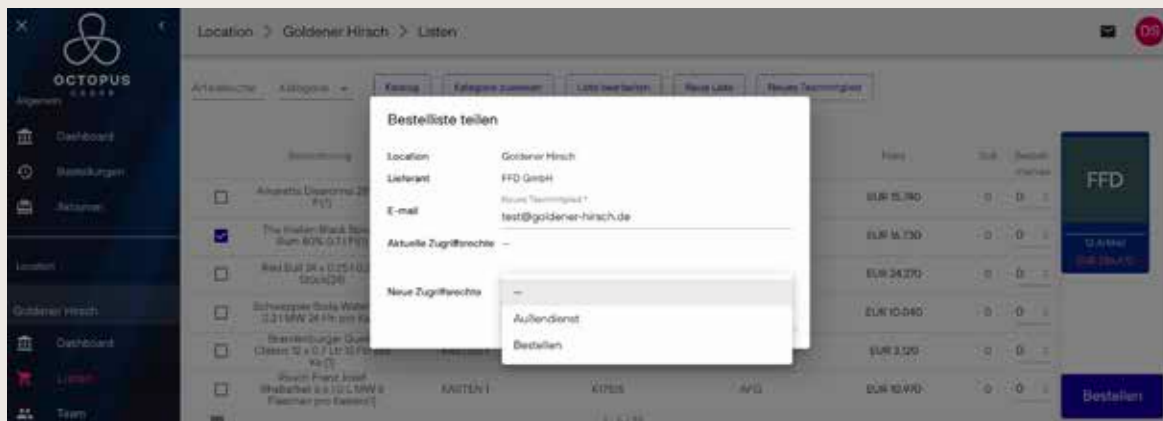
OCTOPUS

Allgemein

Dashboard

Bestellungen

Aktionen

Location

Goldener Hirsch

Dashboard

Listen

Team

Location > Goldener Hirsch > Listen

DS

Artikelsuche

Kategorie

Katalog

Kategorie zuweisen

Liste bearbeiten

Neue Liste

Neues Teammitglied

Bezeichnung

Amaretto Disaronno 28% 0,7 l (1)

The Irishman Black Spiced Rum 40% 0,7 l (1)

Red Bull 24 x 0,25 l (24 Stück)(24)

Schweppes Soda Water 0,2 l MW 24 Fl. pro Kasten

Brandenburger Quelle Classic 12 x 0,7 Ltr 12 Fl. pro Ka (1)

Rauch Frank Josef Rhabarber 6 x 1,0 L MW 6 Flaschen pro Kasten(1)

KASTEN 1

KASTEN 1

K17505

AFG

Preis

EUR 15,780

EUR 16,730

EUR 24,270

EUR 10,040

EUR 3,120

EUR 10,970

Soll

Bestellmenge

0

FFD

12 Artikel

EUR 280,470

Bestellen

Bestelliste teilen

Location Goldener Hirsch

Lieferant FFD GmbH

E-mail

Neues Teammitglied *

test@goldener-hirsch.de

Aktuelle Zugriffsrechte –

Neue Zugriffsrechte

–

Außendienst

Bestellen